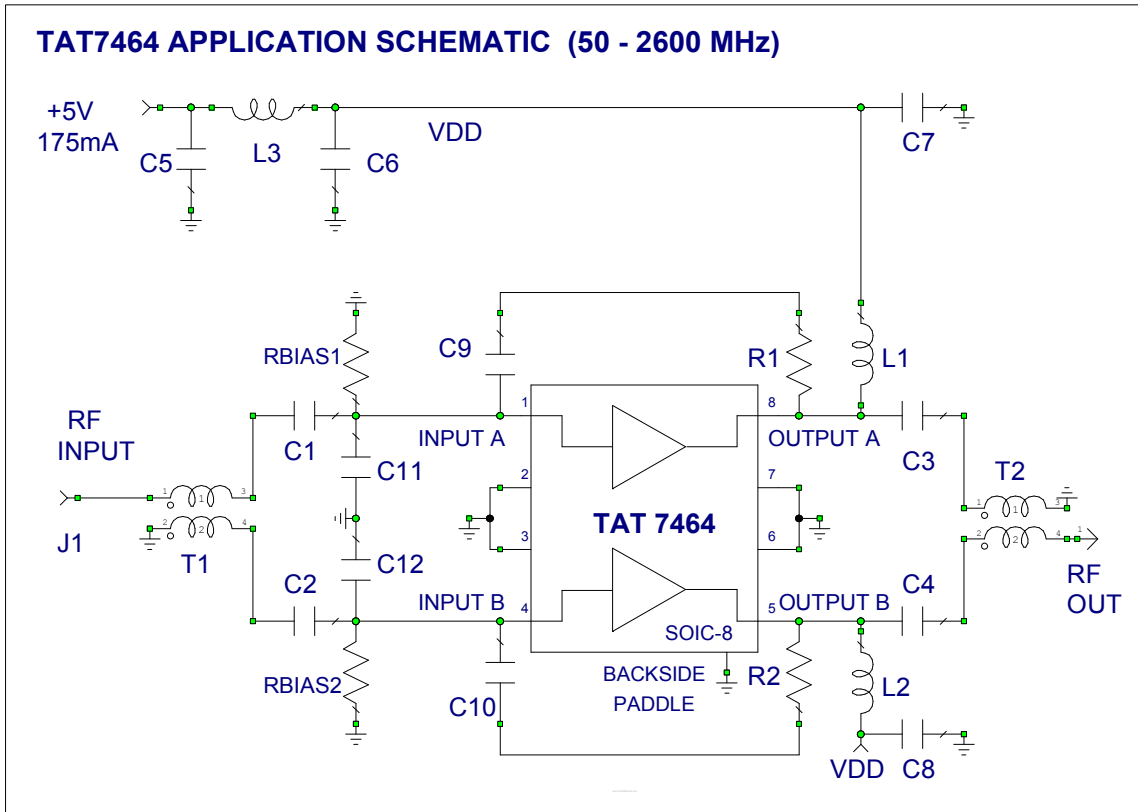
TAT7464 APPLICATION SCHEMATIC (50 - 2600 MHz)

+5V
175mA

C5
L3
C6
VDD
C7

RBIAS1
C9
R1
L1

RF
INPUT

J1
T1
C1
C11
C12
C2
RBIAS2
C10

INPUT A
INPUT B
1
2
3
4
8
7
6
5
TAT 7464
SOIC-8
BACKSIDE
PADDLE

OUTPUT A
OUTPUT B
C3
T2
C4
R2
L2
VDD
C8

RF
OUT